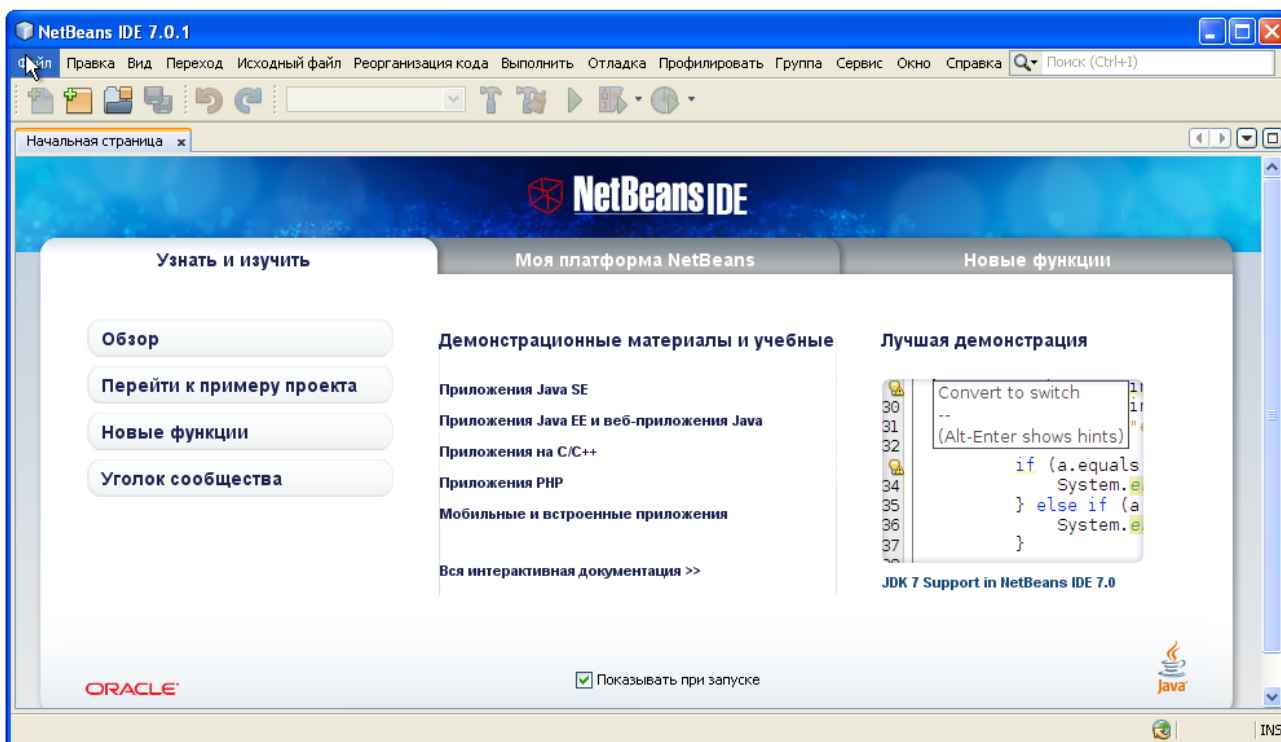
NetBeans IDE 7.0.1

Файл Правка Вид Переход Исходный файл Реорганизация кода Выполнить Отладка Профилировать Группа Сервис Окно Справка Поиск (Ctrl+I)

Начальная страница ×

NetBeans IDE

Узнать и изучить | Моя платформа NetBeans | Новые функции

Обзор
Перейти к примеру проекта
Новые функции
Уголок сообщества

Демонстрационные материалы и учебные

Приложения Java SE
Приложения Java EE и веб-приложения Java
Приложения на C/C++
Приложения PHP
Мобильные и встроенные приложения

Вся интерактивная документация >>

Лучшая демонстрация

30
31
32
34
35
36
37

Convert to switch
--
(Alt-Enter shows hints)

if (a.equals
System.
} else if (a
System.
}

JDK 7 Support in NetBeans IDE 7.0

ORACLE

Показывать при запуске

Java

INS